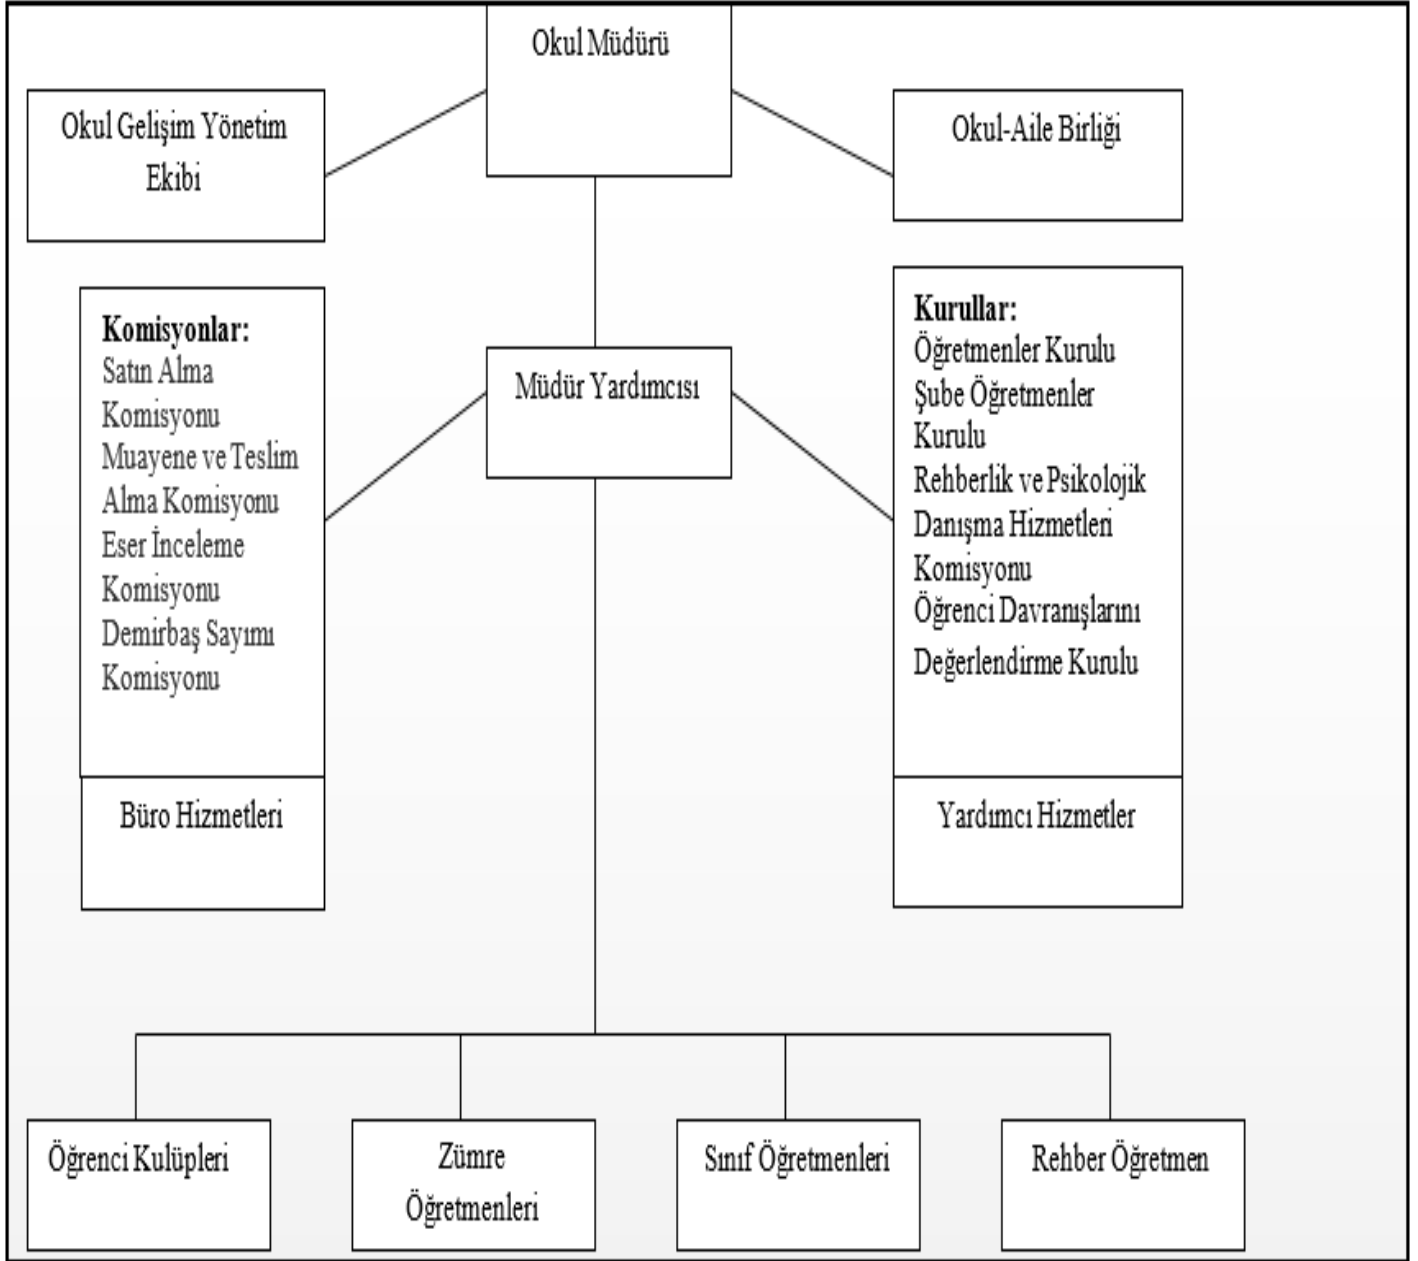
Okul Müdürü

Okul Gelişim Yönetim Ekibi

Okul-Aile Birliği

Komisyonlar:
Satın Alma Komisyonu
Muayene ve Teslim Alma Komisyonu
Eser İnceleme Komisyonu
Demirbaş Sayımı Komisyonu

Büro Hizmetleri

Müdür Yardımcısı

Kurullar:
Öğretmenler Kurulu
Şube Öğretmenler Kurulu
Rehberlik ve Psikolojik Danışma Hizmetleri Komisyonu
Öğrenci Davranışlarını Değerlendirme Kurulu

Yardımcı Hizmetler

Öğrenci Kulüpleri

Zümre Öğretmenleri

Sınıf Öğretmenleri

Rehber Öğretmen